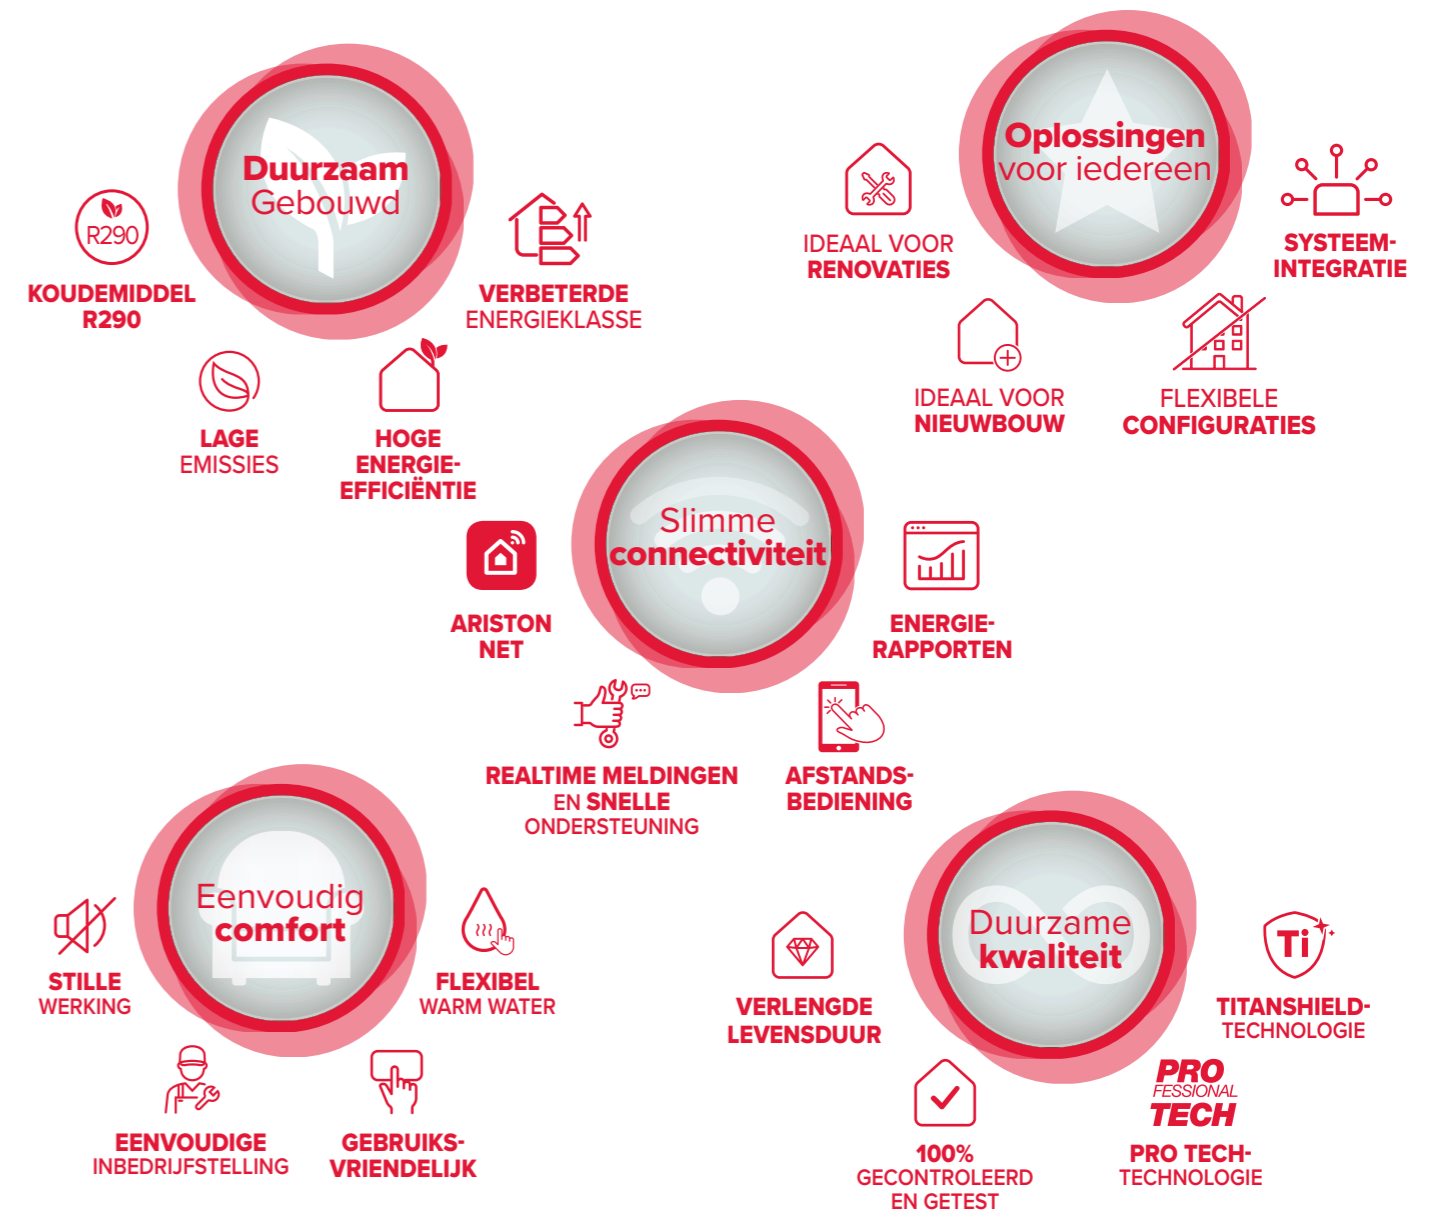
Duurzaam Gebouwd

R290

KOUDEMIDDEL R290

VERBETERDE ENERGIEKLASSE

LAGE EMISSIES

HOGE ENERGIE-EFFICIËNTIE

Oplossingen voor iedereen

IDEAAL VOOR RENOVATIES

SYSTEEM-INTEGRATIE

IDEAAL VOOR NIEUWBOUW

FLEXIBELE CONFIGURATIES

Slimme connectiviteit

ARISTON NET

ENERGIE-RAPPORTEN

REALTIME MELDINGEN EN SNELLE ONDERSTEUNING

AFSTANDS-BEDIENING

Eenvoudig comfort

STILLE WERKING

FLEXIBEL WARM WATER

EENVOUDIGE INBEDRIJFSTELLING

GEBRUIKS-VRIENDELIJK

Duurzame kwaliteit

VERLENGDE LEVENSDUUR

Ti

TITANSHIELD-TECHNOLOGIE

PRO FESSIONAL TECH

100% GECONTROLEERD EN GETEST

PRO TECH-TECHNOLOGIE